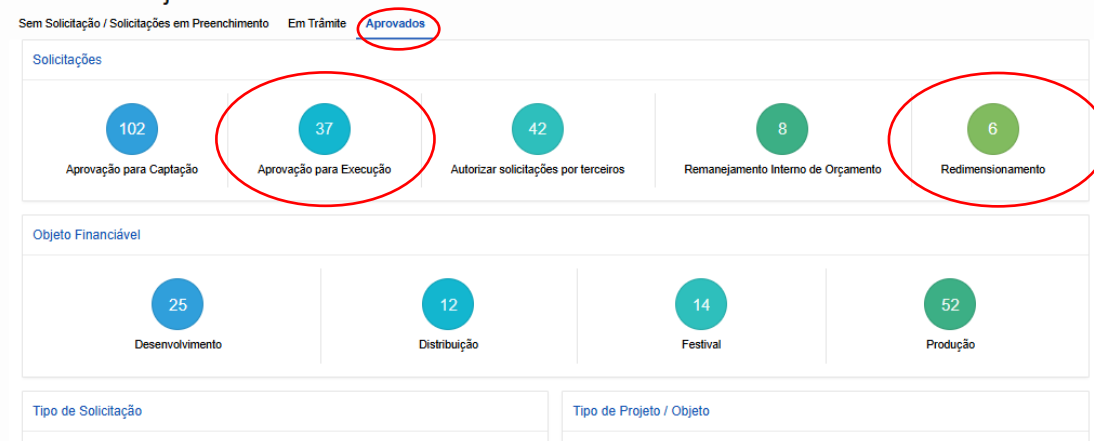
Sem Solicitação / Solicitações em Preenchimento Em Trâmite Aprovados

Solicitações

102
Aprovação para Captação

37
Aprovação para Execução

42
Autorizar solicitações por terceiros

8
Remanejamento Interno de Orçamento

6
Redimensionamento

Objeto Financiável

25
Desenvolvimento

12
Distribuição

14
Festival

52
Produção

Tipo de Solicitação

Tipo de Projeto / Objeto